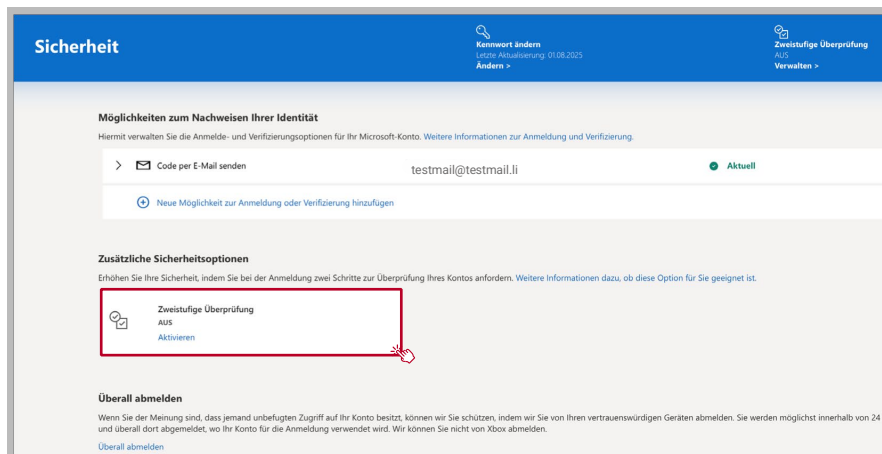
Sicherheit

Kennwort ändern
Letzte Aktualisierung: 01.08.2025
Ändern >

Zweistufige Überprüfung
AUS
Verwalten >

Möglichkeiten zum Nachweisen Ihrer Identität

Hiermit verwalten Sie die Anmelde- und Verifizierungsoptionen für Ihr Microsoft-Konto. Weitere Informationen zur Anmeldung und Verifizierung.

Code per E-Mail senden testmail@testmail.li Aktuell

Neue Möglichkeit zur Anmeldung oder Verifizierung hinzufügen

Zusätzliche Sicherheitsoptionen

Erhöhen Sie Ihre Sicherheit, indem Sie bei der Anmeldung zwei Schritte zur Überprüfung Ihres Kontos anfordern. Weitere Informationen dazu, ob diese Option für Sie geeignet ist.

Zweistufige Überprüfung
AUS
Aktivieren

Überall abmelden

Wenn Sie der Meinung sind, dass jemand unbefugten Zugriff auf Ihr Konto besitzt, können wir Sie schützen, indem wir Sie von Ihren vertrauenswürdigen Geräten abmelden. Sie werden möglichst innerhalb von 24 und überall dort abgemeldet, wo Ihr Konto für die Anmeldung verwendet wird. Wir können Sie nicht von Xbox abmelden.

Überall abmelden